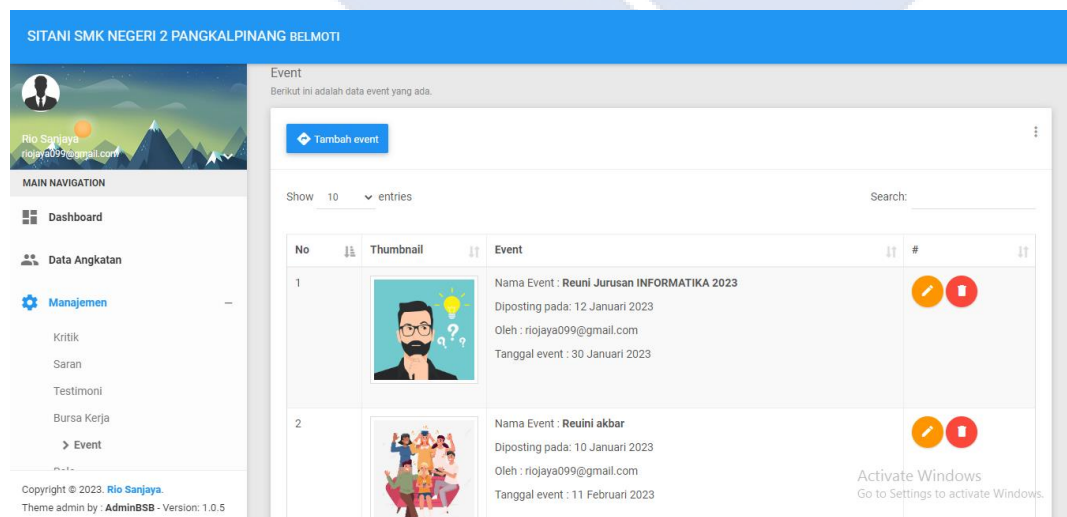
SITANI SMK NEGERI 2 PANGKALPINANG BELMOTI

Rio Sanjaya
riojaya099@gmail.com

MAIN NAVIGATION

Dashboard

Data Angkatan

Manajemen

Kritik

Saran

Testimoni

Bursa Kerja

> Event

Copyright © 2023. Rio Sanjaya.
Theme admin by : AdminBSB - Version: 1.0.5

Event
Berikut ini adalah data event yang ada.

Tambah event

Show 10 entries

Search:

| No | Thumbnail | Event | # |
|---|---|---|---|
| 1 | | Nama Event : Reuni Jurusan INFORMATIKA 2023 Diposting pada: 12 Januari 2023 Oleh : riojaya099@gmail.com Tanggal event : 30 Januari 2023 | |
| 2 | | Nama Event : Reuini akbar Diposting pada: 10 Januari 2023 Oleh : riojaya099@gmail.com Tanggal event : 11 Februari 2023 | |

Activate Windows
Go to Settings to activate Windows.